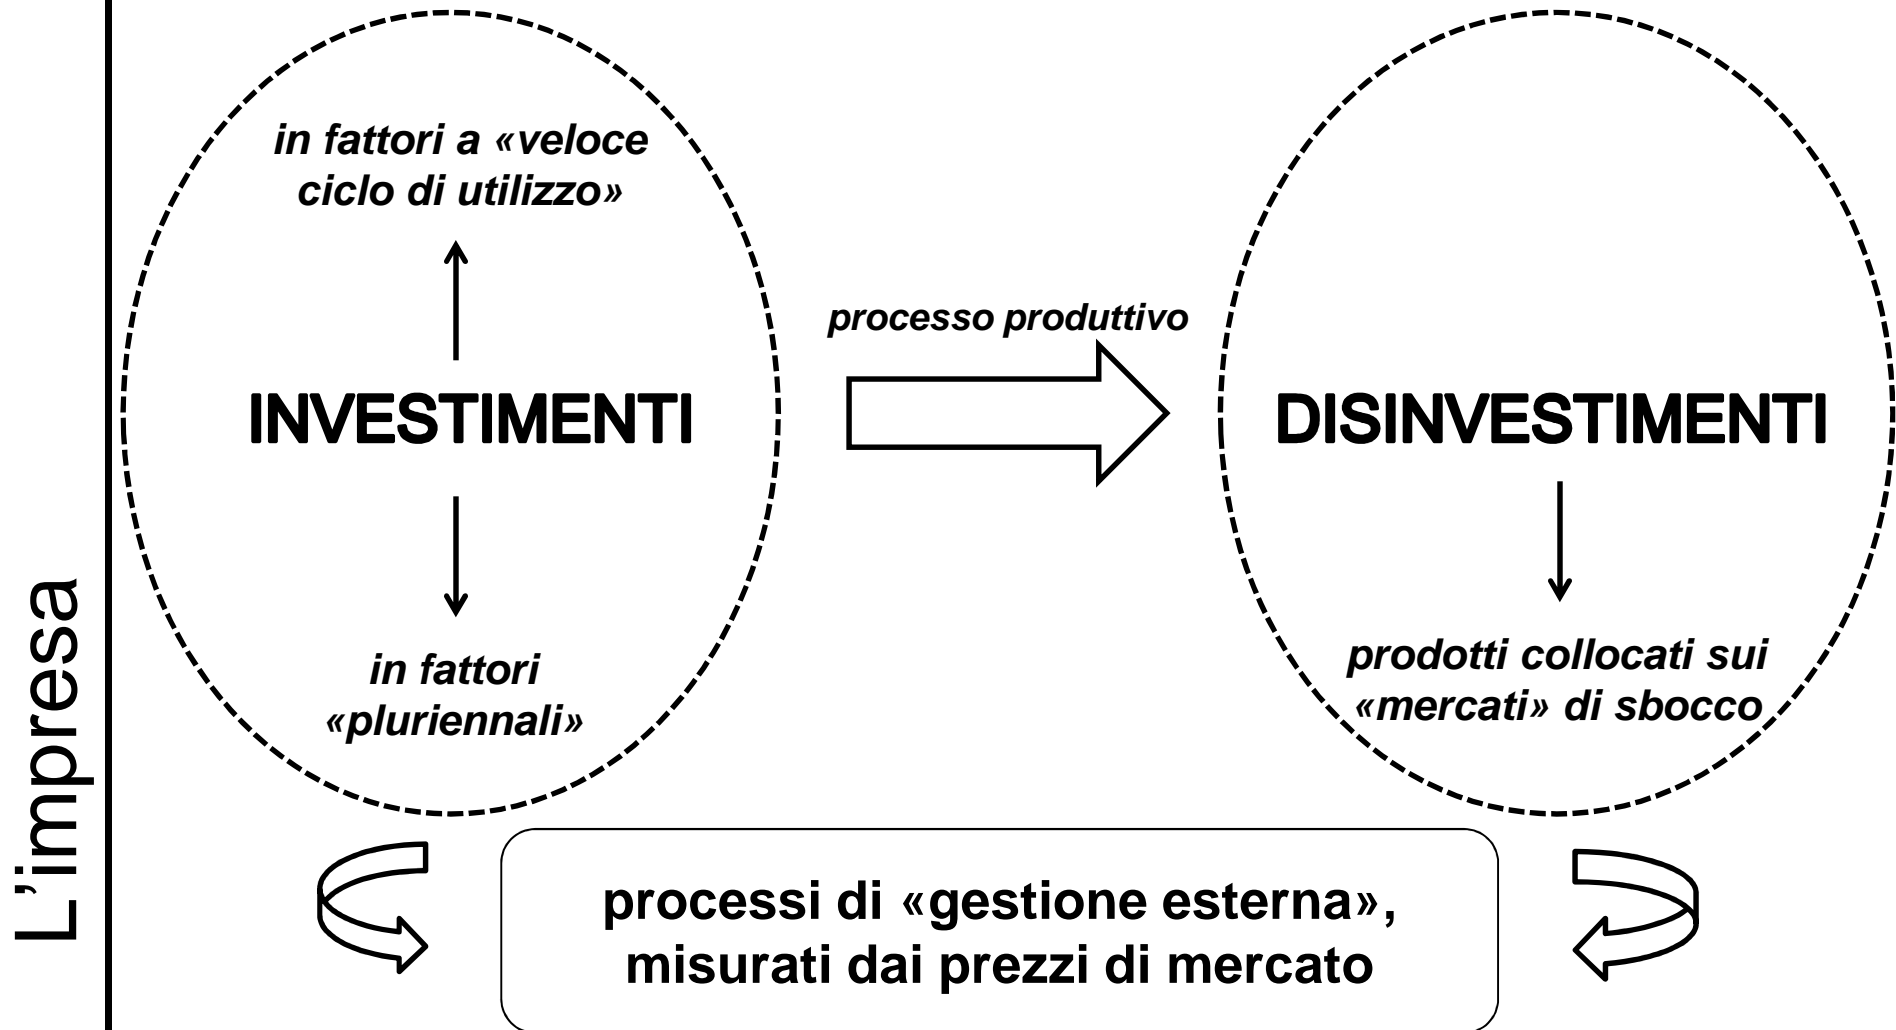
L'impresa

in fattori a «veloce ciclo di utilizzo»

INVESTIMENTI

in fattori «pluriennali»

processo produttivo

DISINVESTIMENTI

prodotti collocati sui «mercati» di sbocco

processi di «gestione esterna», misurati dai prezzi di mercato